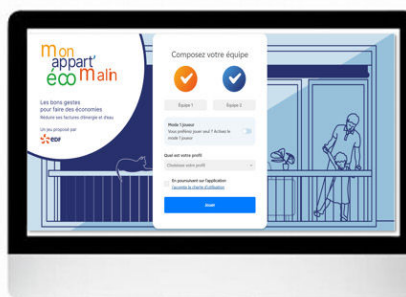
mon appart' éco malin

Les bons gestes pour faire des économies
Réduire ses factures d'énergie et d'eau

Un jeu proposé par
EDF

Composez votre équipe

Équipe 1
Équipe 2

Mode 1 joueur
Vous préférez jouer seul ? Activez le mode 1 joueur

Quel est votre profil
Choisissez votre profil

En poursuivant sur l'application j'accepte la charte d'utilisation

Jouer